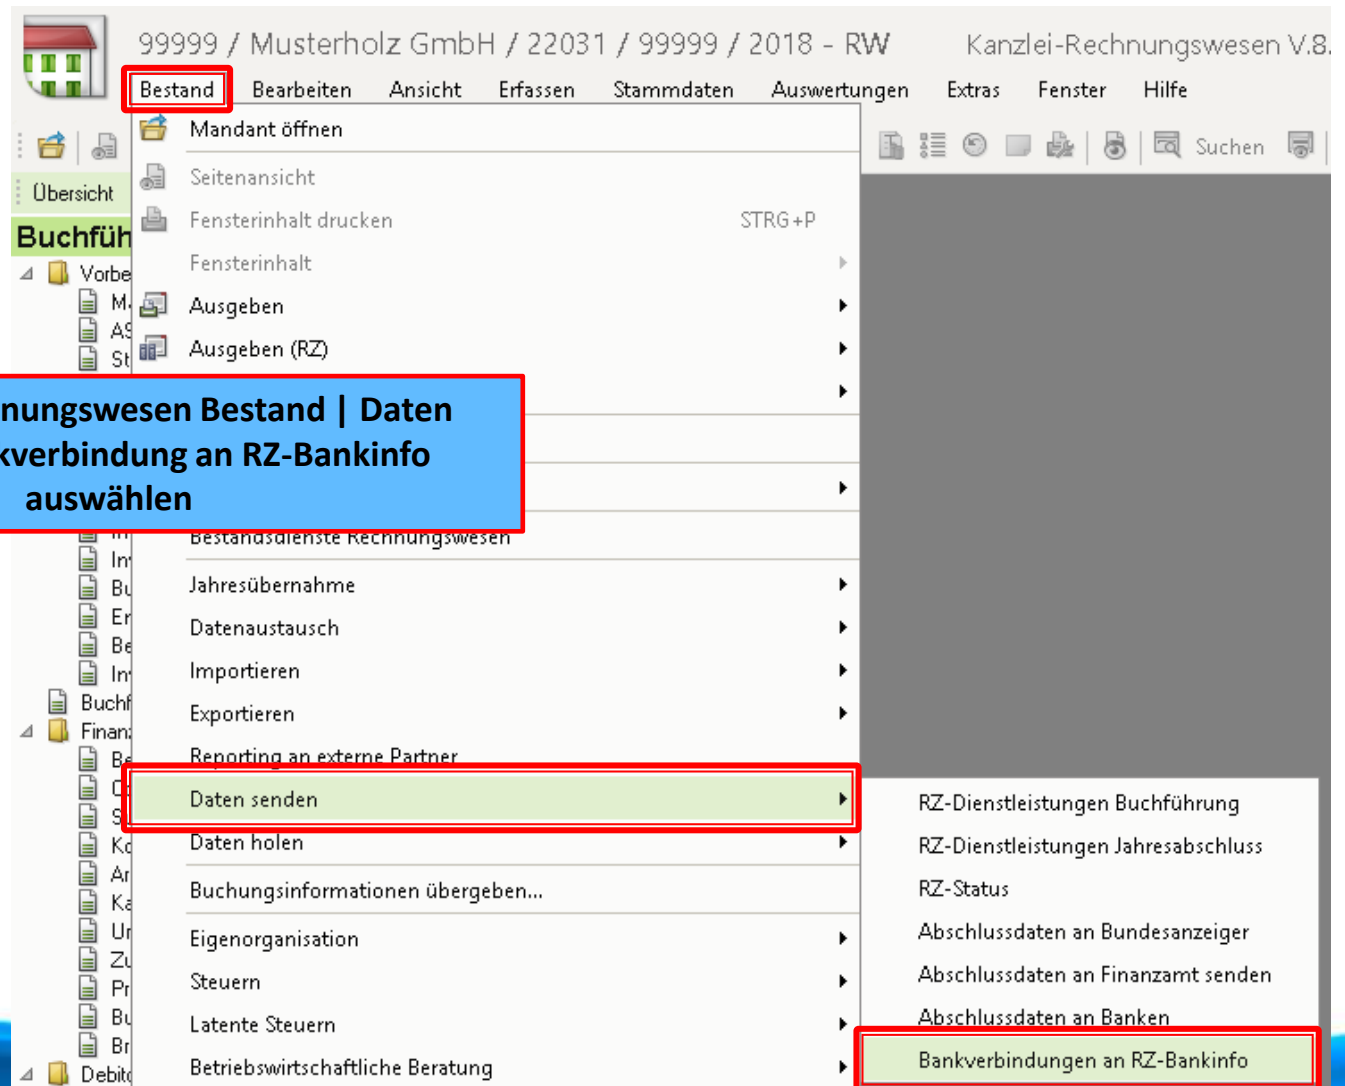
99999 / Musterholz GmbH / 22031 / 99999 / 2018 - RW Kanzlei-Rechnungswesen V.8.

Bestand Bearbeiten Ansicht Erfassen Stammdaten Auswertungen Extras Fenster Hilfe

Suchen

Übersicht

Buchfüh

Vorbe

M

AS

St

In

Bu

Er

Be

In

Buchf

Finan

Be

O

S

Ko

Ar

Ka

Ur

Zu

Pr

Bu

Br

Debit

Mandant öffnen

Seitenansicht

Fensterinhalt drucken STRG+P

Fensterinhalt

Ausgeben

Ausgeben (RZ)

nungswesen Bestand | Daten
kverbindung an RZ-Bankinfo
auswählen

Bestandsdienste Rechnungswesen

Jahresübernahme

Datenaustausch

Importieren

Exportieren

Reporting an externe Partner

Daten senden

Daten holen

Buchungsinformationen übergeben...

Eigenorganisation

Steuern

Latente Steuern

Betriebswirtschaftliche Beratung

RZ-Dienstleistungen Buchführung

RZ-Dienstleistungen Jahresabschluss

RZ-Status

Abschlussdaten an Bundesanzeiger

Abschlussdaten an Finanzamt senden

Abschlussdaten an Banken

Bankverbindungen an RZ-Bankinfo